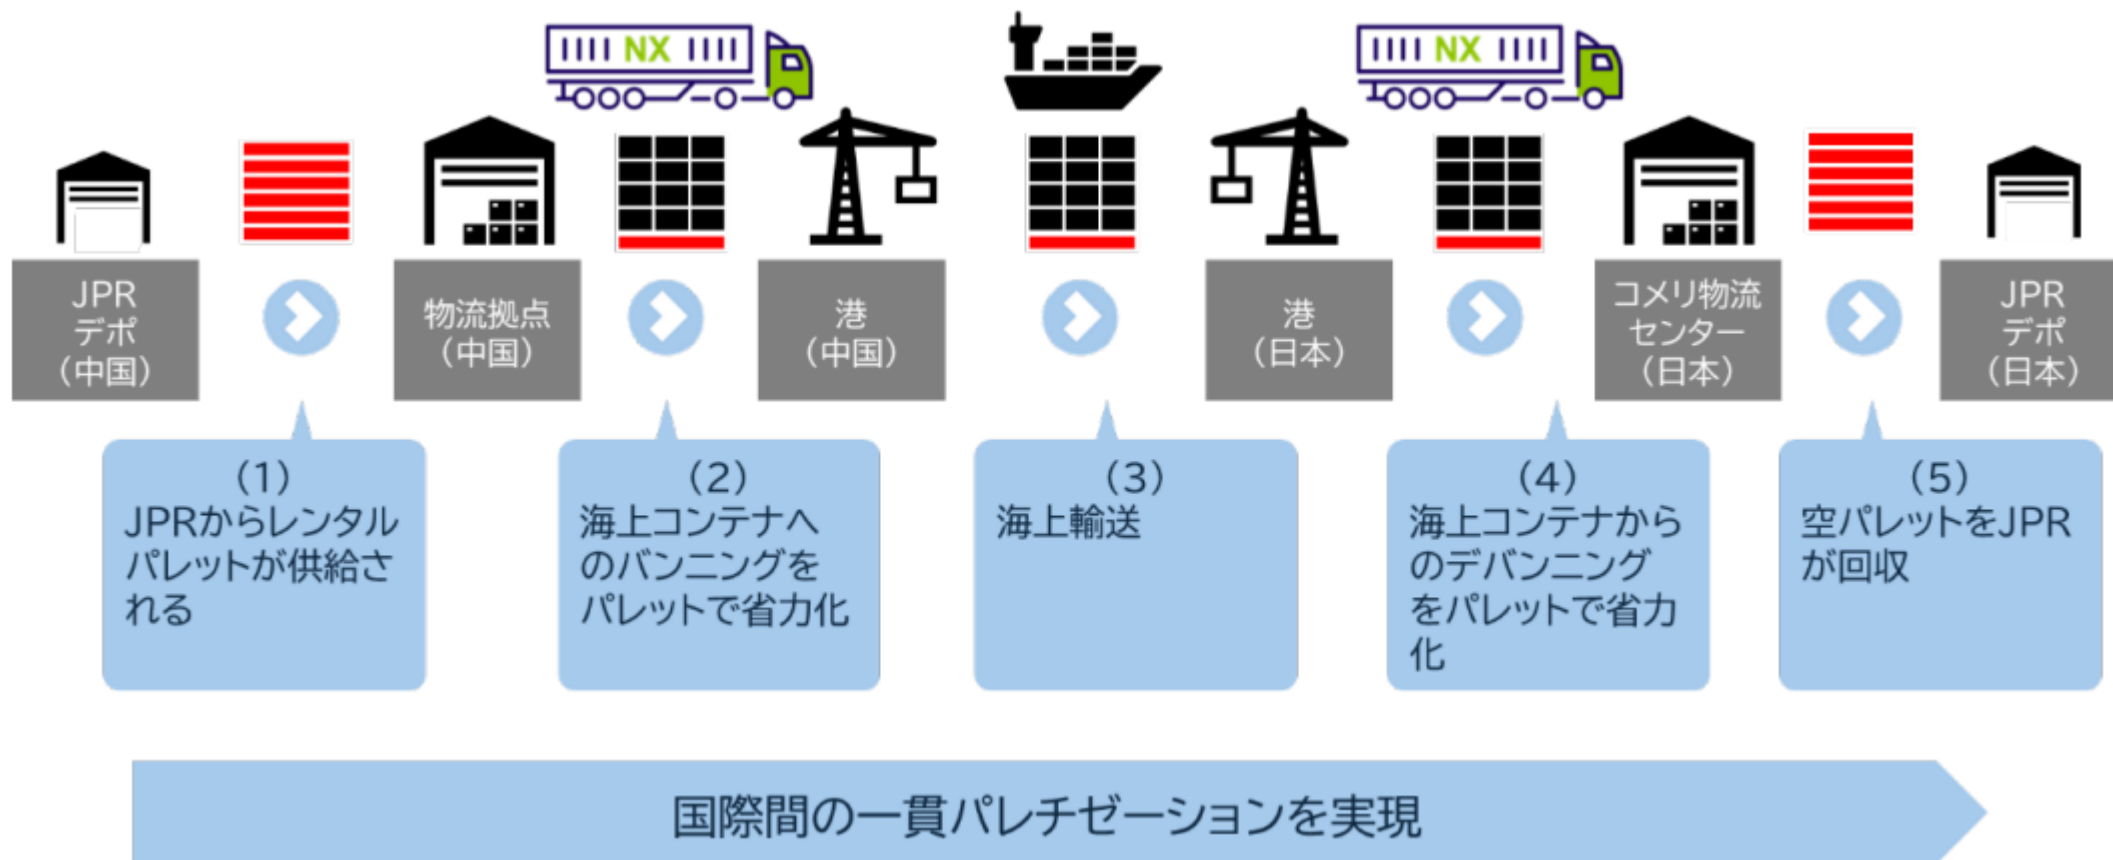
NX

NX

JPR
デポ
（中国）

物流拠点
（中国）

港
（中国）

港
（日本）

コメリ物流
センター
（日本）

JPR
デポ
（日本）

（1）
JPRからレンタルパレットが供給される

（2）
海上コンテナへのバンニングをパレットで省力化

（3）
海上輸送

（4）
海上コンテナからのデバンニングをパレットで省力化

（5）
空パレットをJPRが回収

国際間の一貫パレチゼーションを実現